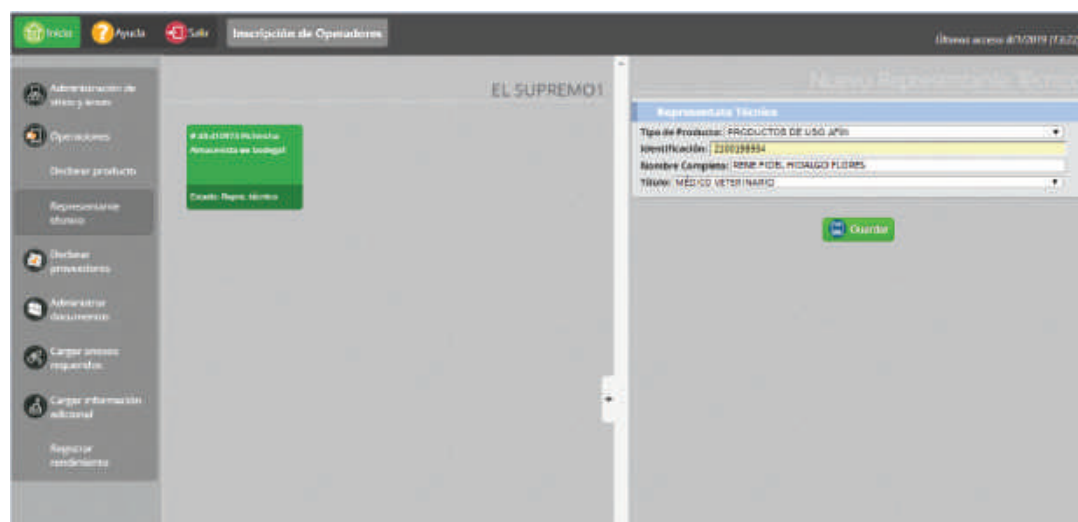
Inicio Ayuda Salir Inscripción de Operadores

Último acceso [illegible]

Administración de sitios y áreas

Operaciones

Declarar producto

Representante técnico

Declarar proveedores

Administrar documentos

Cargar anexos requeridos

Cargar información adicional

Reportar rendimiento

EL SUPREMO1

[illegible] Almacenista en bodega!

Estado: Repre. técnico

Nuevo Representante Técnico

Representante Técnico

Tipo de Producto: PRODUCTOS DE USO AFÍN

Identificación: 2200198934

Nombre Completo: RENE FIDEL HIDALGO FLORES

Título: MÉDICO VETERINARIO

Guardar